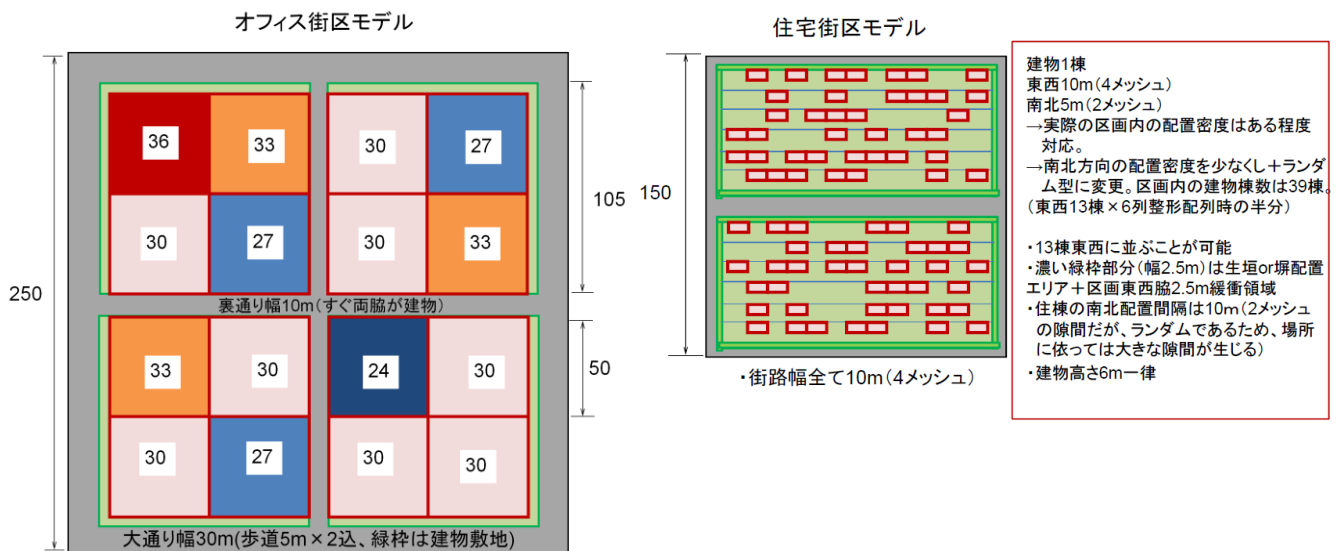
オフィス街区モデル

250

36
33
30
27
30
27
30
33

105

裏通り幅10m（すぐ両脇が建物）

33
30
24
30
30
27
30
30

50

大通り幅30m(歩道5m×2込、緑枠は建物敷地)

住宅街区モデル

150

・街路幅全て10m（4メッシュ）

建物1棟
東西10m（4メッシュ）
南北5m（2メッシュ）
→実際の区画内の配置密度はある程度対応。
→南北方向の配置密度を少なくし＋ランダム型に変更。区画内の建物棟数は39棟。（東西13棟×6列整形配列時の半分）

・13棟東西に並ぶことが可能
・濃い緑枠部分（幅2.5m）は生垣or塀配置エリア＋区画東西脇2.5m緩衝領域
・住棟の南北配置間隔は10m（2メッシュの隙間だが、ランダムであるため、場所に依っては大きな隙間が生じる）
・建物高さ6m一律